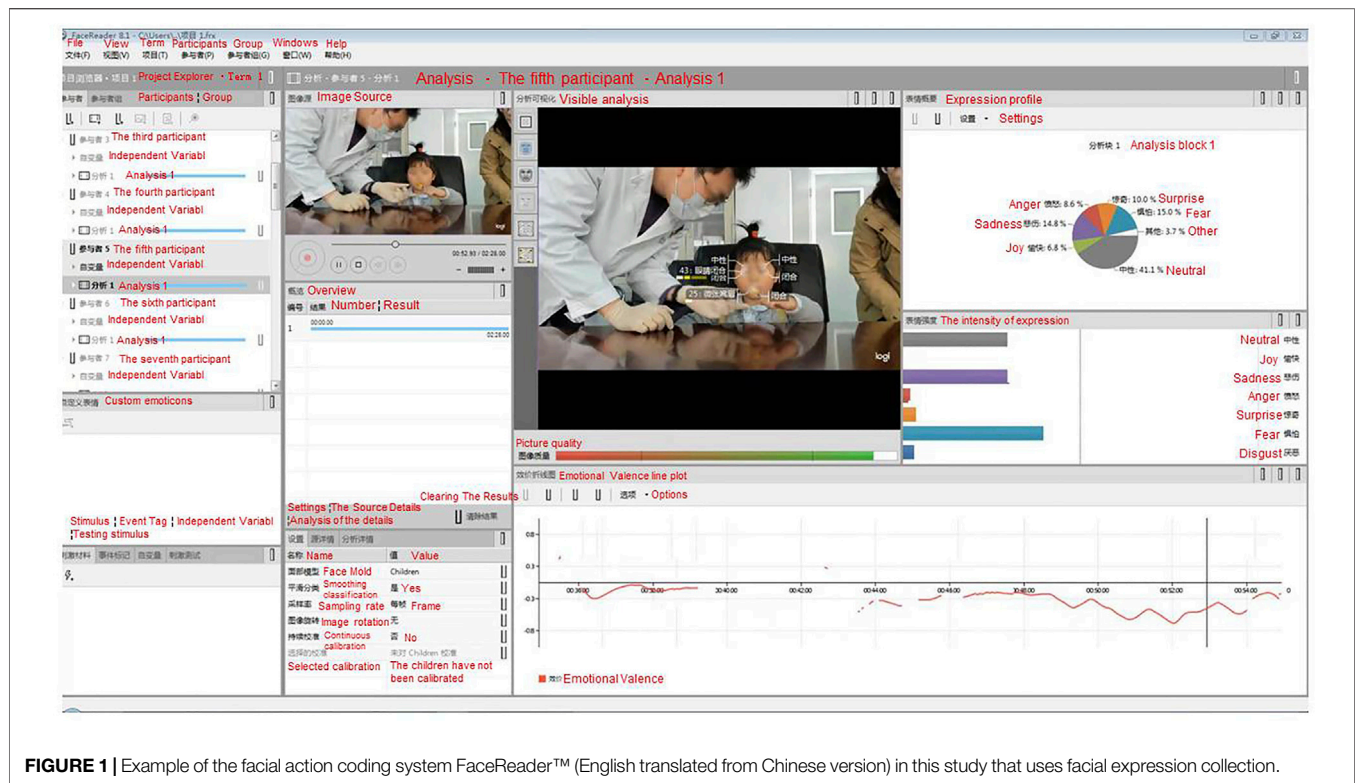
FaceReader 8.1 - C:\Users\...\项目 1.frx

File View Term Participants Group Windows Help
文件(F) 视图(V) 项目(T) 参与者(P) 参与者组(G) 窗口(W) 帮助(H)

项目浏览器 - 项目 1 Project Explorer - Term 1

参与者 参与者组 Participants ¦ Group

参与者 3 The third participant
自变量 Independent Variabl
分析 1 Analysis 1
参与者 4 The fourth participant
自变量 Independent Variabl
分析 1 Analysis 1
参与者 5 The fifth participant
自变量 Independent Variabl
分析 1 Analysis 1
参与者 6 The sixth participant
自变量 Independent Variabl
分析 1 Analysis 1
参与者 7 The seventh participant
自变量 Independent Variabl

自定义表情 Custom emoticons

Stimulus ¦ Event Tag ¦ Independent Variabl ¦Testing stimulus
刺激材料 事件标记 自变量 刺激测试

分析 - 参与者 5 - 分析 1 Analysis - The fifth participant - Analysis 1

图像源 Image Source

00:52.93 / 02:28.00

概览 Overview
编号 结果 Number ¦ Result
1 00:00:00 02:28:00

Settings ¦The Source Details ¦Analysis of the details
Clearing The Results
清除结果
设置 源详情 分析详情

| 名称 Name | 值 Value |
|---|---|
| 面部模型 Face Mold | Children |
| 平滑分类 Smoothing classification | 是 Yes |
| 采样率 Sampling rate | 每帧 Frame |
| 图像旋转 Image rotation | 无 |
| 持续校准 Continuous calibration | 否 No |
| 选择的校准 Selected calibration | 未对 Children 校准 The children have not been calibrated |

分析可视化 Visible analysis

中性 闭合 43: 眼睛闭合 25: 微张嘴唇 闭合 中性 闭合
logi

Picture quality
图像质量

表情概要 Expression profile
设置 Settings
分析块 1 Analysis block 1

Anger 愤怒: 8.6 %
惊奇: 10.0 % Surprise
恐惧: 15.0 % Fear
Sadness 悲伤: 14.8 %
其他: 3.7 % Other
Joy 愉快: 6.8 %
中性: 41.1 % Neutral

表情强度 The intensity of expression
Neutral 中性
Joy 愉快
Sadness 悲伤
Anger 愤怒
Surprise 惊奇
Fear 恐惧
Disgust 厌恶

效价折线图 Emotional Valence line plot
选项 Options

0.8
0.3
-0.3
-0.8
00:38:00 00:40:00 00:42:00 00:44:00 00:46:00 00:48:00 00:50:00 00:52:00 00:54:00

效价 Emotional Valence

FIGURE 1 | Example of the facial action coding system FaceReader™ (English translated from Chinese version) in this study that uses facial expression collection.